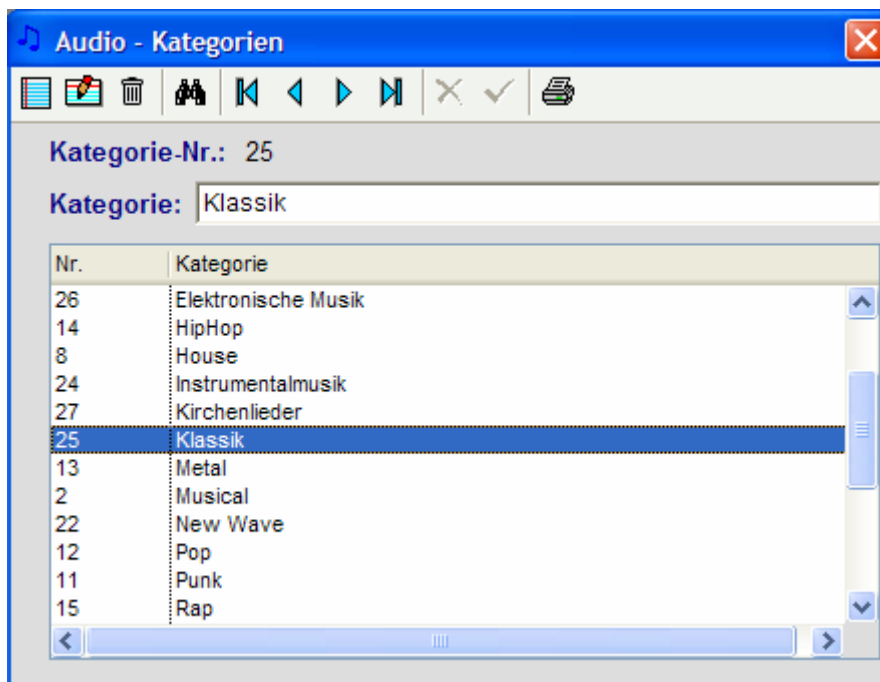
Audio - Kategorien

Kategorie-Nr.: 25

Kategorie: Klassik

| Nr. | Kategorie |
|---|---|
| 26 | Elektronische Musik |
| 14 | HipHop |
| 8 | House |
| 24 | Instrumentalmusik |
| 27 | Kirchenlieder |
| 25 | Klassik |
| 13 | Metal |
| 2 | Musical |
| 22 | New Wave |
| 12 | Pop |
| 11 | Punk |
| 15 | Rap |